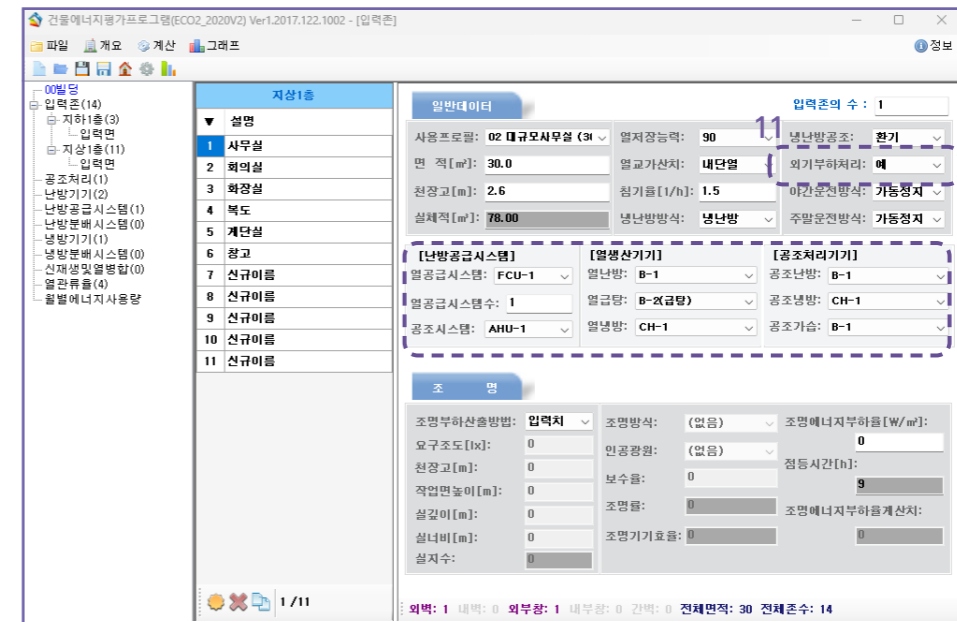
건물에너지평가프로그램(ECO2_2020V2) Ver1.2017.122.1002 - [입력존]

파일 개요 계산 그래프 정보

00빌딩
입력존(14)
지하1층(3)
입력면
지상1층(11)
입력면
공조처리(1)
난방기기(2)
난방공급시스템(1)
난방분배시스템(0)
냉방기기(1)
냉방분배시스템(0)
신재생및열병합(0)
열관류율(4)
월별에너지사용량

지상1층

| ▼ | 설명 |
|---|---|
| 1 | 사무실 |
| 2 | 회의실 |
| 3 | 화장실 |
| 4 | 복도 |
| 5 | 계단실 |
| 6 | 창고 |
| 7 | 신규이름 |
| 8 | 신규이름 |
| 9 | 신규이름 |
| 10 | 신규이름 |
| 11 | 신규이름 |

1/11

일반데이터

입력존의 수 : 1

사용프로필: 02 대규모사무실 (3( 열저장능력: 90 냉난방공조: 환기
11
면 적[㎡]: 30.0 열교가산치: 내단열 외기부하처리: 예
천장고[m]: 2.6 침기율[1/h]: 1.5 야간운전방식: 가동정지
실체적[㎥]: 78.00 냉난방방식: 냉난방 주말운전방식: 가동정지

[난방공급시스템]
열공급시스템: FCU-1
열공급시스템수: 1
공조시스템: AHU-1

[열생산기기]
열난방: B-1
열급탕: B-2(급탕)
열냉방: CH-1

[공조처리기기]
공조난방: B-1
공조냉방: CH-1
공조가습: B-1

조 명

조명부하산출방법: 입력치
요구조도[lx]: 0
천장고[m]: 0
작업면높이[m]: 0
실깊이[m]: 0
실너비[m]: 0
설치수: 0

조명방식: (없음)
인공광원: (없음)
보수율: 0
조명률: 0
조명기기효율: 0

조명에너지부하율[W/㎡]: 0
점등시간[h]: 9
조명에너지부하율계산치: 0

외벽: 1 내벽: 0 외부창: 1 내부창: 0 간벽: 0 전체면적: 30 전체존수: 14